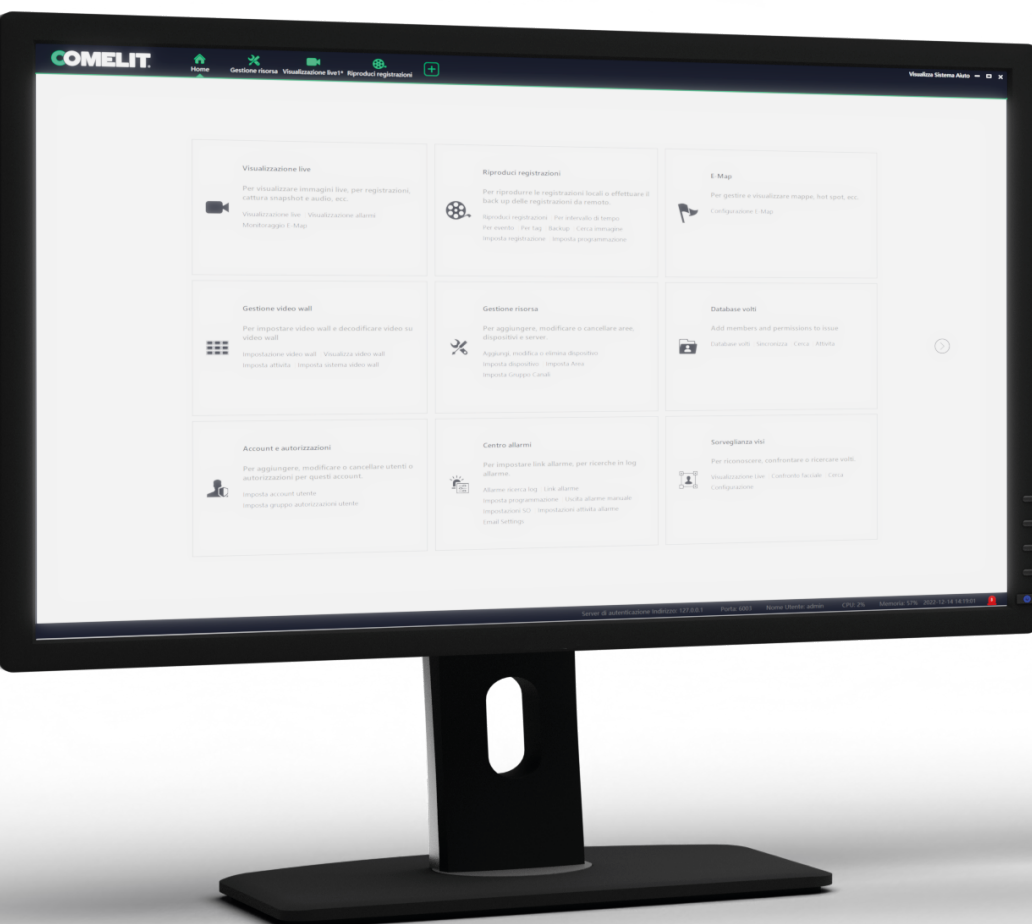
COMELIT

Home
Gestione risorsa
Visualizzazione live1*
Riproduci registrazioni

Visualizza Sistema Aiuto

Visualizzazione live

Per visualizzare immagini live, per registrazioni, cattura snapshot e audio, ecc.

Visualizzazione live | Visualizzazione allarmi
Monitoraggio E-Map

Riproduci registrazioni

Per riprodurre le registrazioni locali o effettuare il back up delle registrazioni da remoto.

Riproduci registrazioni | Per intervallo di tempo
Per evento | Per tag | Backup | Cerca immagine
Imposta registrazione | Imposta programmazione

E-Map

Per gestire e visualizzare mappe, hot spot, ecc.

Configurazione E-Map

Gestione video wall

Per impostare video wall e decodificare video su video wall.

Impostazione video wall | Visualizza video wall
Imposta attività | Imposta schema video wall

Gestione risorsa

Per aggiungere, modificare o cancellare aree, dispositivi e server.

Aggiungi, modifica o elimina dispositivo
Imposta dispositivo | Imposta Area
Imposta Gruppo Canali

Database volti

Add members and permissions to issue

Database volti | Sincronizza | Cerca | Attività

Account e autorizzazioni

Per aggiungere, modificare o cancellare utenti e autorizzazioni per questi account.

Imposta account utente
Imposta gruppo autorizzazioni utente

Centro allarmi

Per impostare link allarme, per ricerche in log allarme.

Allarme ricerca log | Link allarme
Imposta programmazione | Uscita allarme manuale
Impostazioni SCI | Impostazioni attività allarme
Email Settings

Sorveglianza visi

Per riconoscere, confrontare e ricercare volti.

Visualizzazione Live | Confronto facciale | Cerca
Configurazione

Server di autenticazione Indirizzo: 127.0.0.1 | Porta: 6001 | Nome Utente: admin | CPU: 2% | Memoria: 57% | 2022-12-14 14:19:01